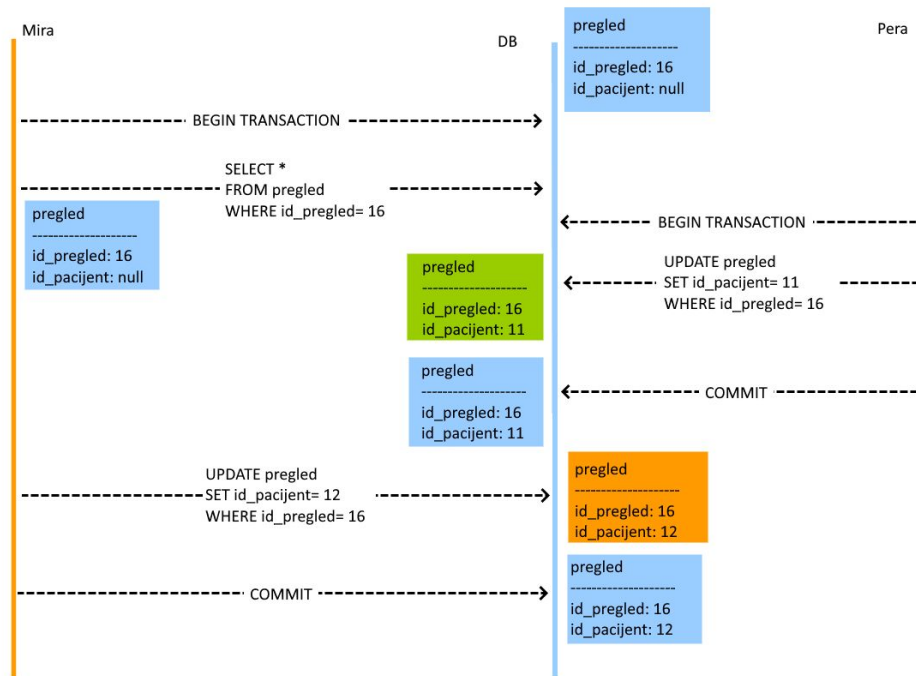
Mira

DB

pregled
--------------------
id_pregled: 16
id_pacijent: null

Pera

BEGIN TRANSACTION

SELECT *
FROM pregled
WHERE id_pregled= 16

pregled
--------------------
id_pregled: 16
id_pacijent: null

BEGIN TRANSACTION

UPDATE pregled
SET id_pacijent= 11
WHERE id_pregled= 16

pregled
--------------------
id_pregled: 16
id_pacijent: 11

pregled
--------------------
id_pregled: 16
id_pacijent: 11

COMMIT

UPDATE pregled
SET id_pacijent= 12
WHERE id_pregled= 16

pregled
--------------------
id_pregled: 16
id_pacijent: 12

COMMIT

pregled
--------------------
id_pregled: 16
id_pacijent: 12